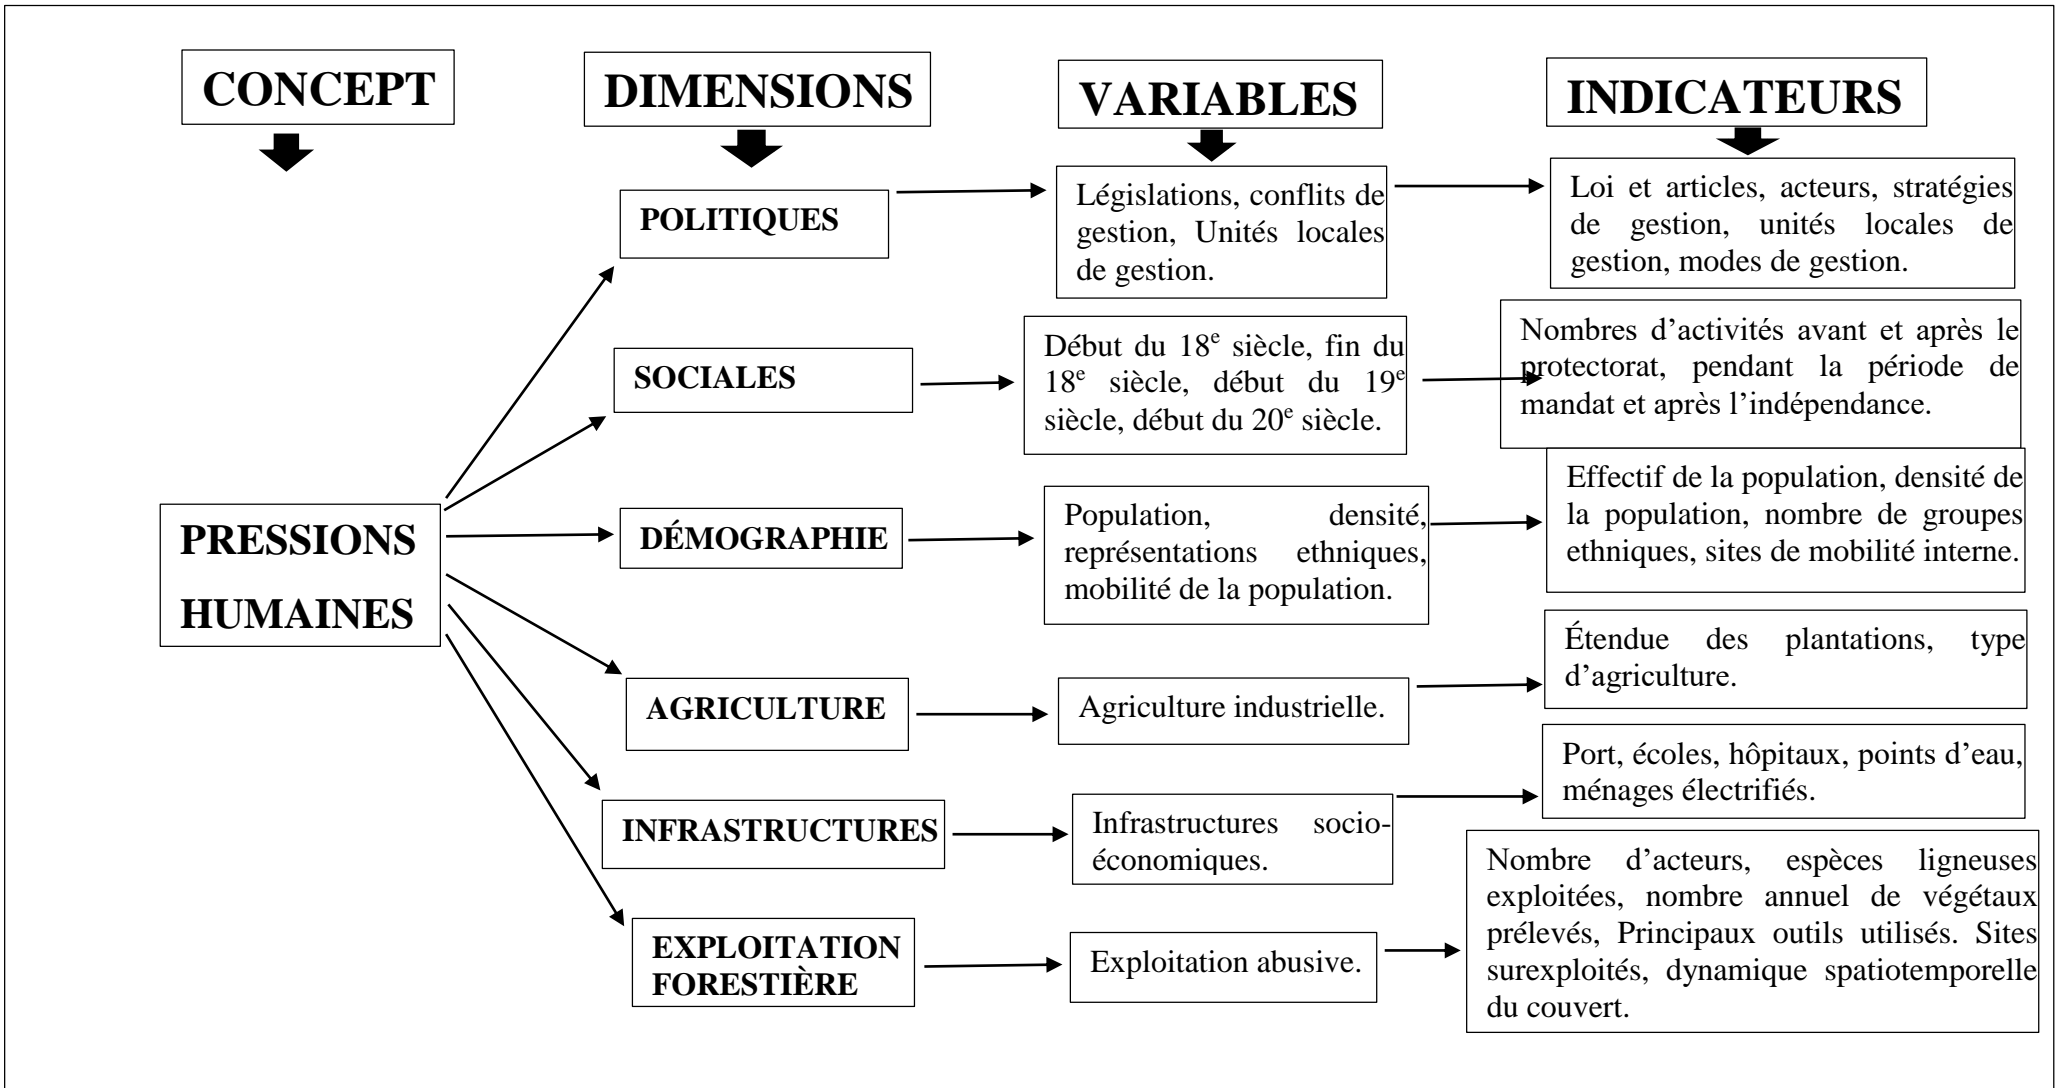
CONCEPT

DIMENSIONS

VARIABLES

INDICATEURS

POLITIQUES

Législations, conflits de gestion, Unités locales de gestion.

Loi et articles, acteurs, stratégies de gestion, unités locales de gestion, modes de gestion.

SOCIALES

Début du 18$^{e}$ siècle, fin du 18$^{e}$ siècle, début du 19$^{e}$ siècle, début du 20$^{e}$ siècle.

Nombres d'activités avant et après le protectorat, pendant la période de mandat et après l'indépendance.

PRESSIONS HUMAINES

DÉMOGRAPHIE

Population, densité, représentations ethniques, mobilité de la population.

Effectif de la population, densité de la population, nombre de groupes ethniques, sites de mobilité interne.

AGRICULTURE

Agriculture industrielle.

Étendue des plantations, type d'agriculture.

INFRASTRUCTURES

Infrastructures socio-économiques.

Port, écoles, hôpitaux, points d'eau, ménages électrifiés.

EXPLOITATION FORESTIÈRE

Exploitation abusive.

Nombre d'acteurs, espèces ligneuses exploitées, nombre annuel de végétaux prélevés, Principaux outils utilisés. Sites surexploités, dynamique spatiotemporelle du couvert.